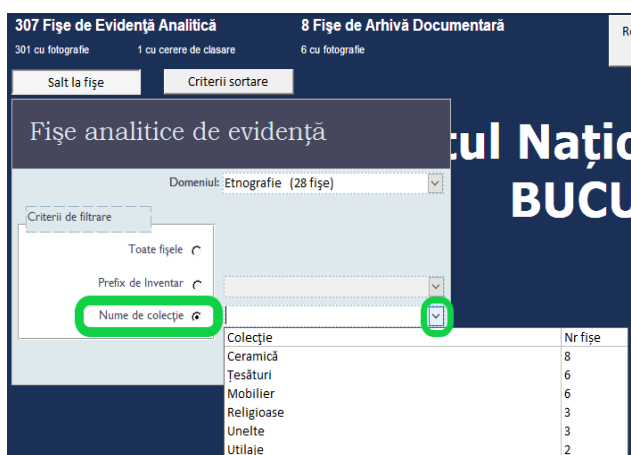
307 Fişe de Evidenţă Analitică
301 cu fotografie
1 cu cerere de clasare

8 Fişe de Arhivă Documentară
6 cu fotografie

Re

Salt la fişe
Criterii sortare

Fişe analitice de evidenţă

tul Naţio
BUCU

Domeniul: Etnografie (28 fişe)

Criterii de filtrare

Toate fişele
Prefix de Inventar
Nume de colecţie

| Colecţie | Nr fişe |
|---|---|
| Ceramică | 8 |
| Ţesături | 6 |
| Mobilier | 6 |
| Religioase | 3 |
| Unelte | 3 |
| Utilaje | 2 |